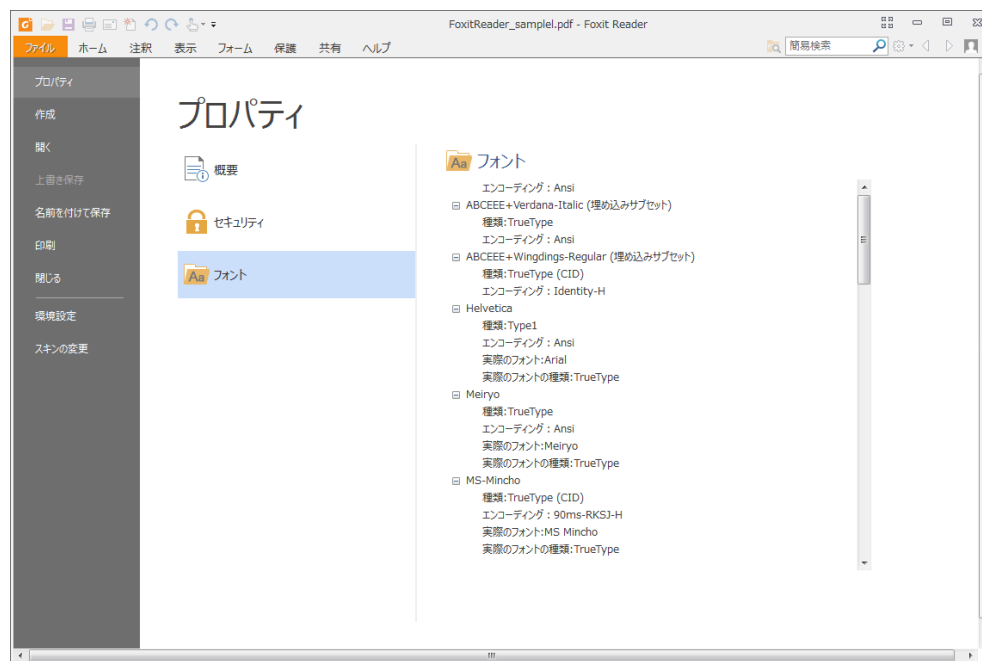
FoxitReader_samplel.pdf - Foxit Reader

ファイル ホーム 注釈 表示 フォーム 保護 共有 ヘルプ

簡易検索

プロパティ
作成
開く
上書き保存
名前を付けて保存
印刷
閉じる
環境設定
スキンの変更

プロパティ

概要
セキュリティ
フォント

フォント

エンコーディング：Ansi
ABCEEE+Verdana-Italic (埋め込みサブセット)
種類:TrueType
エンコーディング：Ansi
ABCEEE+Wingdings-Regular (埋め込みサブセット)
種類:TrueType (CID)
エンコーディング：Identity-H
Helvetica
種類:Type1
エンコーディング：Ansi
実際のフォント:Arial
実際のフォントの種類:TrueType
Meiryo
種類:TrueType
エンコーディング：Ansi
実際のフォント:Meiryo
実際のフォントの種類:TrueType
MS-Mincho
種類:TrueType (CID)
エンコーディング：90ms-RKSJ-H
実際のフォント:MS Mincho
実際のフォントの種類:TrueType